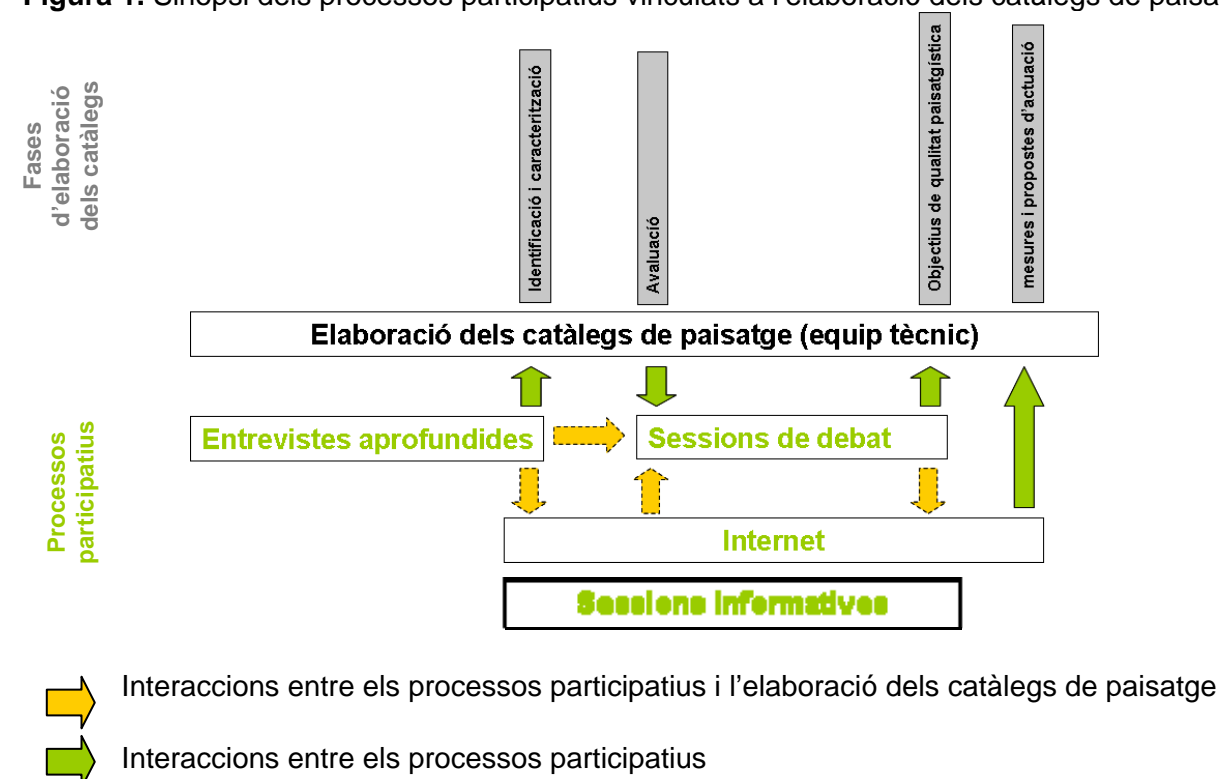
Figura 1. Sinopsi dels processos participatius vinculats a l'elaboració dels catàlegs de paisa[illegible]

Fases d'elaboració dels catàlegs

Identificació i caracterització

Avaluació

Objectius de qualitat paisatgística

mesures i propostes d'actuació

Elaboració dels catàlegs de paisatge (equip tècnic)

Processos participatius

Entrevistes aprofundides

Sessions de debat

Internet

Sessions informatives

Interaccions entre els processos participatius i l'elaboració dels catàlegs de paisatge

Interaccions entre els processos participatius